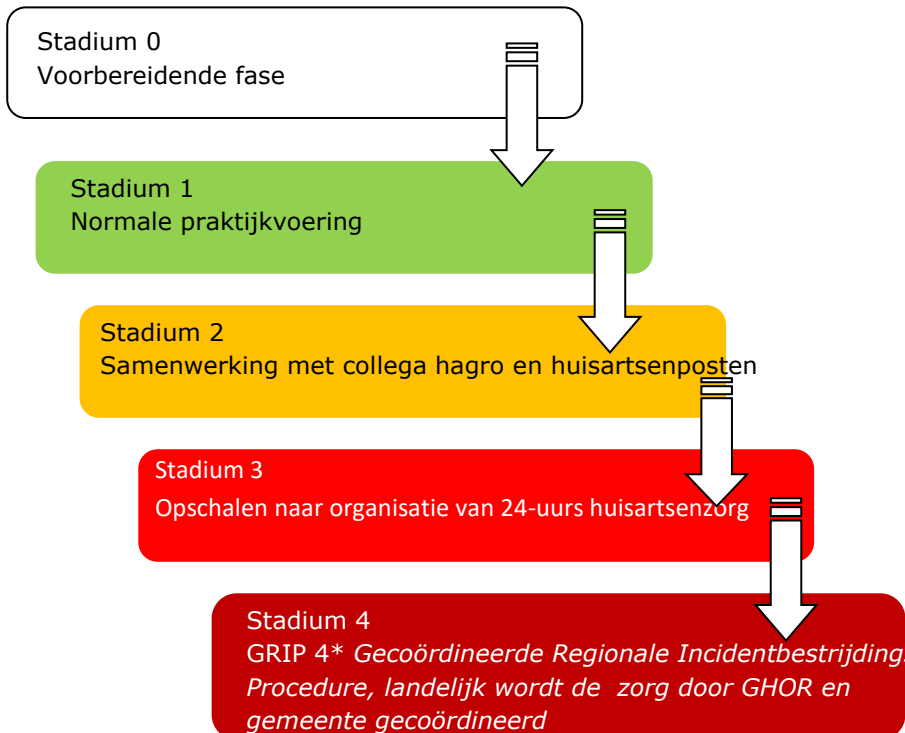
Stadium 0
Voorbereidende fase

Stadium 1
Normale praktijkvoering

Stadium 2
Samenwerking met collega hagro en huisartsenposten

Stadium 3
Opschalen naar organisatie van 24-uurs huisartsenzorg

Stadium 4
GRIP 4* Gecoördineerde Regionale Incidentbestrijdings Procedure, landelijk wordt de zorg door GHOR en gemeente gecoördineerd